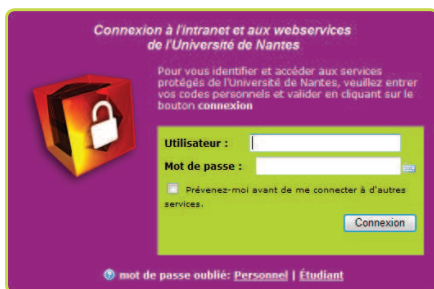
Connexion à l'intranet et aux webservices de l'Université de Nantes

Pour vous identifier et accéder aux services protégés de l'Université de Nantes, veuillez entrer vos codes personnels et valider en cliquant sur le bouton **connexion**

Utilisateur :

Mot de passe :

Prévenez-moi avant de me connecter à d'autres services.

Connexion

mot de passe oublié: Personnel | Étudiant